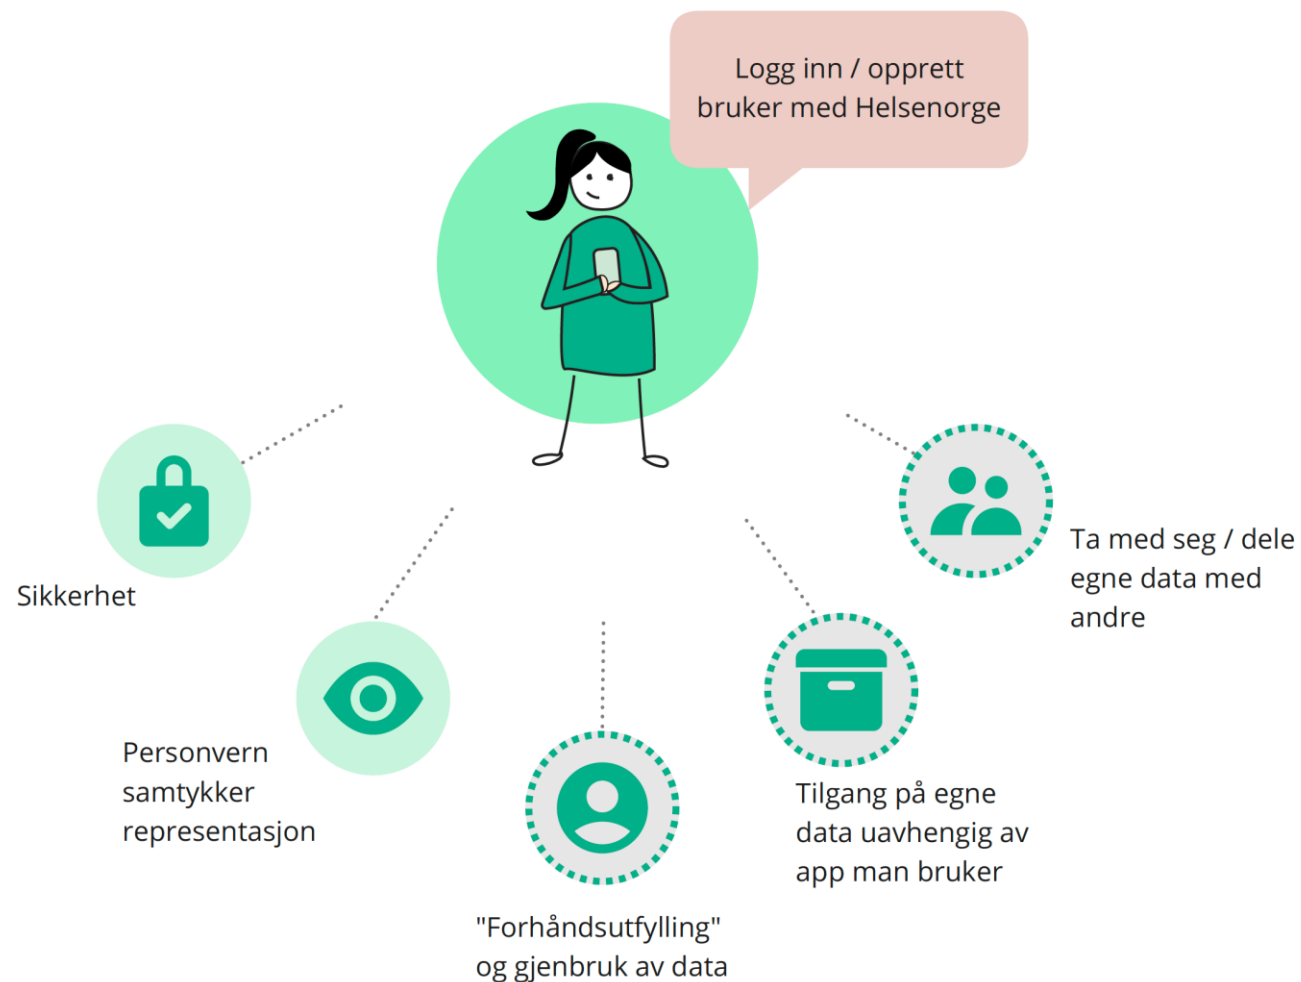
Logg inn / opprett bruker med Helsenorge

Sikkerhet

Ta med seg / dele egne data med andre

Personvern
samtykker
representasjon

Tilgang på egne data uavhengig av app man bruker

"Forhåndsutfylling" og gjenbruk av data